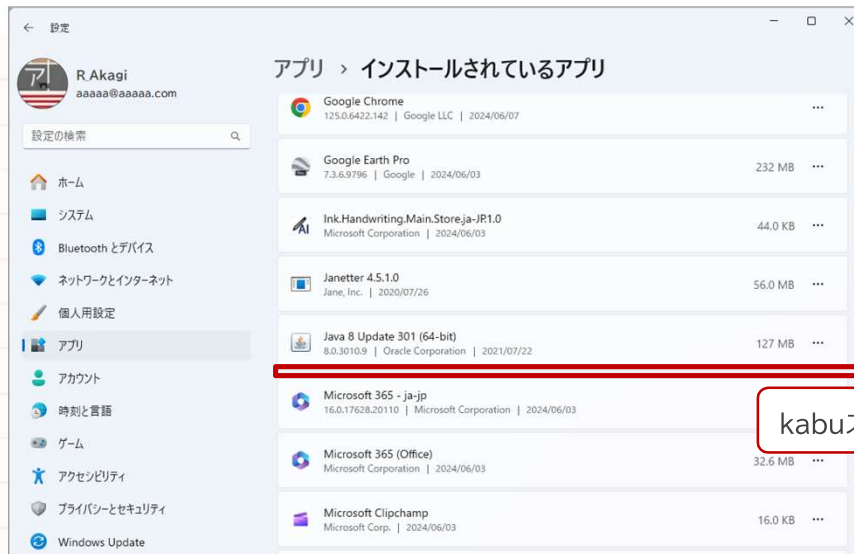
← 設定

R Akagi
aaaaa@aaaaa.com

設定の検索

ホーム
システム
Bluetooth とデバイス
ネットワークとインターネット
個人用設定
アプリ
アカウント
時刻と言語
ゲーム
アクセシビリティ
プライバシーとセキュリティ
Windows Update

アプリ › インストールされているアプリ

Google Chrome
125.0.6422.142 | Google LLC | 2024/06/07

Google Earth Pro
7.3.6.9796 | Google | 2024/06/03
232 MB

Ink.Handwriting.Main.Store.ja-JP.1.0
Microsoft Corporation | 2024/06/03
44.0 KB

Janetter 4.5.1.0
Jane, Inc. | 2020/07/26
56.0 MB

Java 8 Update 301 (64-bit)
8.0.3010.9 | Oracle Corporation | 2021/07/22
127 MB

Microsoft 365 - ja-jp
16.0.17628.20110 | Microsoft Corporation | 2024/06/03

kabu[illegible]

Microsoft 365 (Office)
Microsoft Corporation | 2024/06/03
32.6 MB

Microsoft Clipchamp
Microsoft Corp. | 2024/06/03
16.0 KB